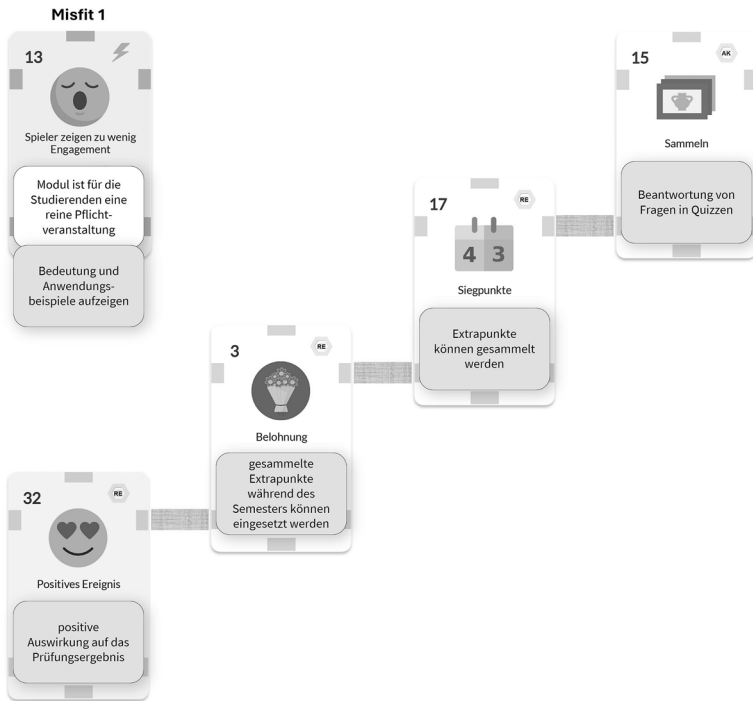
Misfit 1

13

Spieler zeigen zu wenig Engagement

Modul ist für die Studierenden eine reine Pflichtveranstaltung

Bedeutung und Anwendungsbeispiele aufzeigen

15 AK

Sammeln

Beantwortung von Fragen in Quizzen

17 RE

4 3

Siegpunkte

Extrapunkte können gesammelt werden

3 RE

Belohnung

gesammelte Extrapunkte während des Semesters können eingesetzt werden

32 RE

Positives Ereignis

positive Auswirkung auf das Prüfungsergebnis